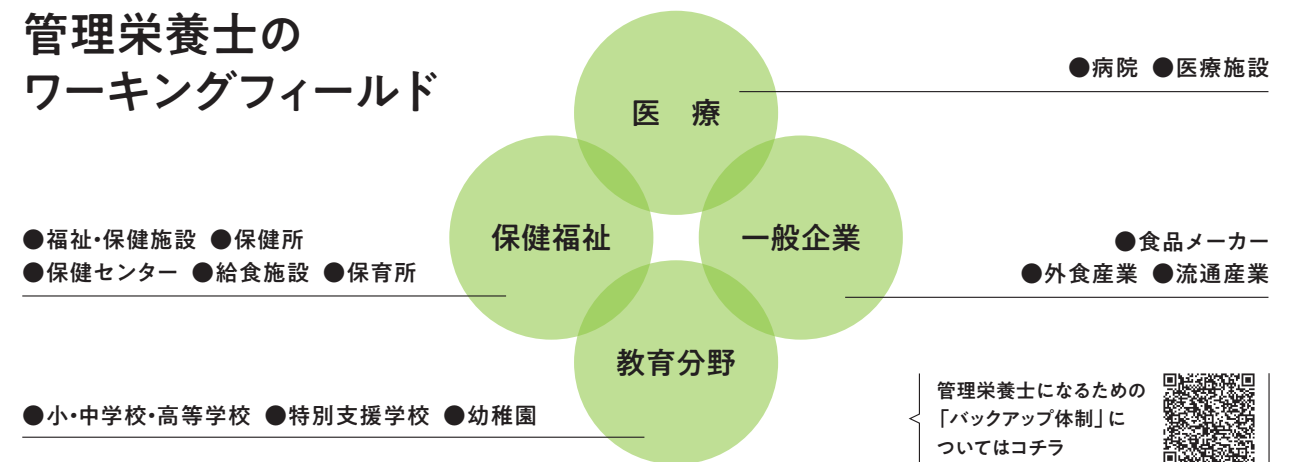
管理栄養士の
ワーキングフィールド

医　療

●病院　●医療施設

保健福祉

●福祉・保健施設　●保健所
●保健センター　●給食施設　●保育所

一般企業

●食品メーカー
●外食産業　●流通産業

教育分野

●小・中学校・高等学校　●特別支援学校　●幼稚園

管理栄養士になるための「バックアップ体制」についてはコチラ